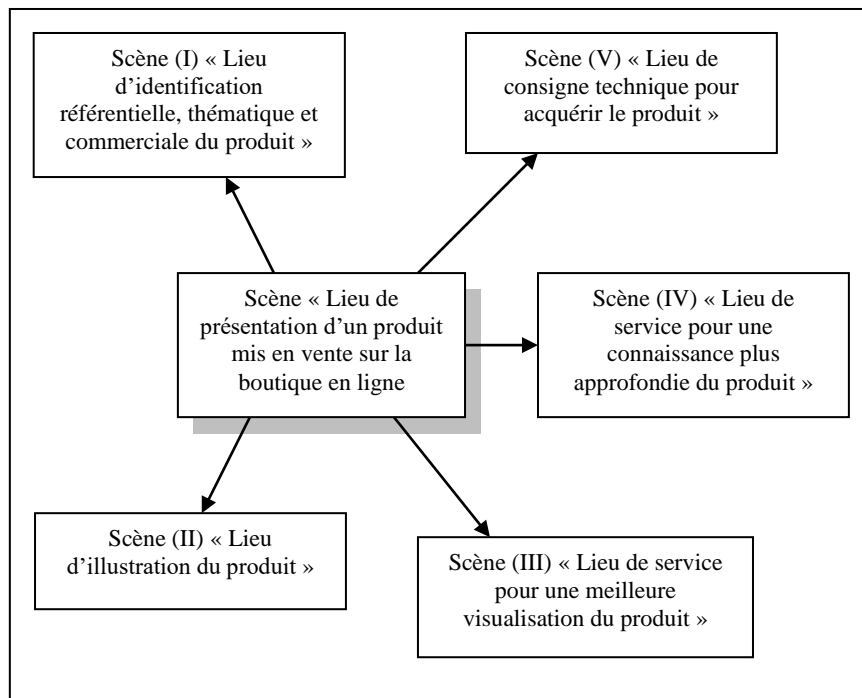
Scène (I) « Lieu d'identification référentielle, thématique et commerciale du produit »

Scène (V) « Lieu de consigne technique pour acquérir le produit »

Scène « Lieu de présentation d'un produit mis en vente sur la boutique en ligne

Scène (IV) « Lieu de service pour une connaissance plus approfondie du produit »

Scène (II) « Lieu d'illustration du produit »

Scène (III) « Lieu de service pour une meilleure visualisation du produit »